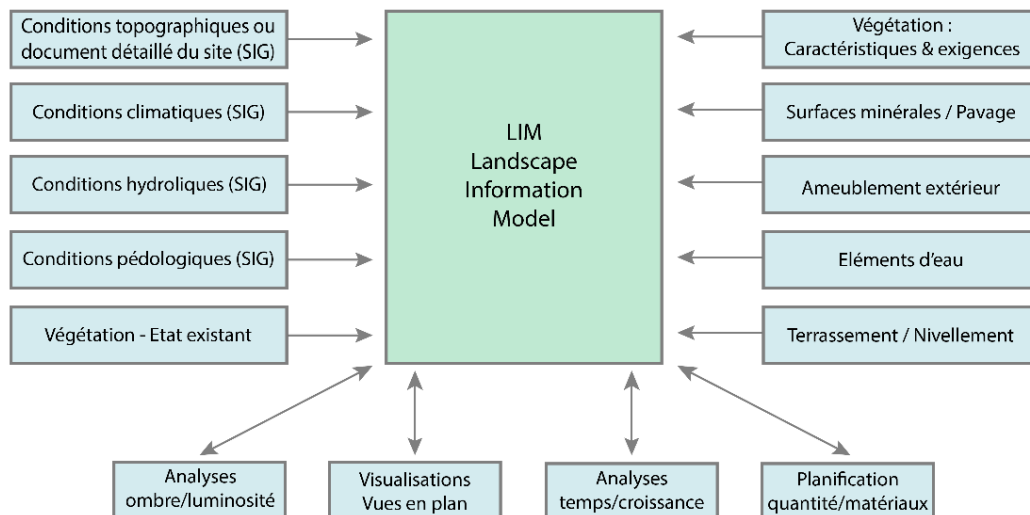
Conditions topographiques ou document détaillé du site (SIG)

Conditions climatiques (SIG)

Conditions hydroliques (SIG)

Conditions pédologiques (SIG)

Végétation - Etat existant

LIM
Landscape
Information
Model

Végétation : Caractéristiques & exigences

Surfaces minérales / Pavage

Ameublement extérieur

Eléments d'eau

Terrassement / Nivellement

Analyses ombre/luminosité

Visualisations Vues en plan

Analyses temps/croissance

Planification quantité/matériaux